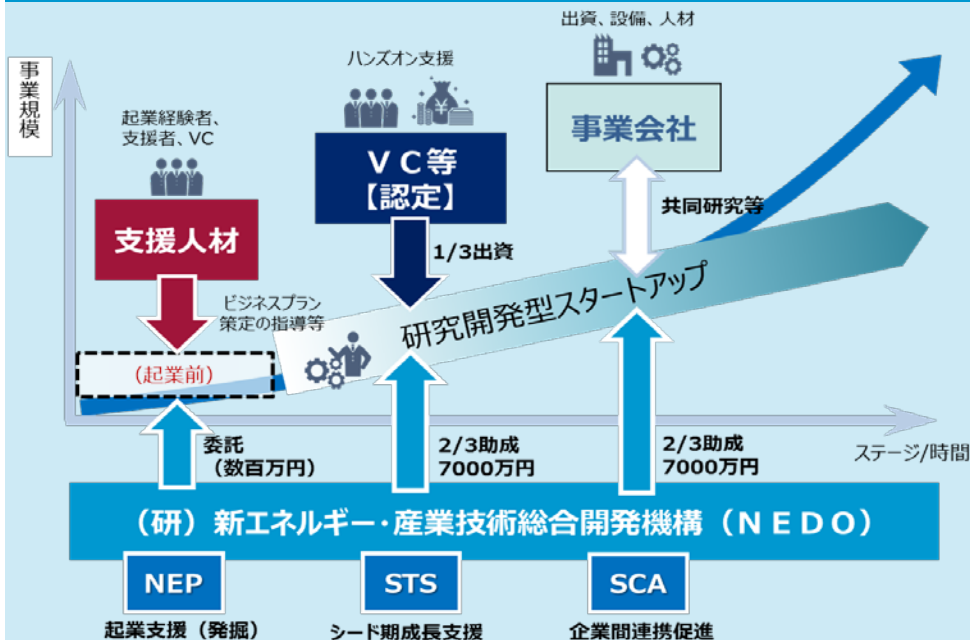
事業規模

起業経験者、支援者、VC

支援人材

ハンズオン支援

VC等
【認定】

出資、設備、人材

事業会社

共同研究等

1/3出資

ビジネスプラン策定の指導等

研究開発型スタートアップ

（起業前）

ステージ/時間

委託
（数百万円）

2/3助成
7000万円

2/3助成
7000万円

（研）新エネルギー・産業技術総合開発機構（NEDO）

NEP
起業支援（発掘）

STS
シード期成長支援

SCA
企業間連携促進